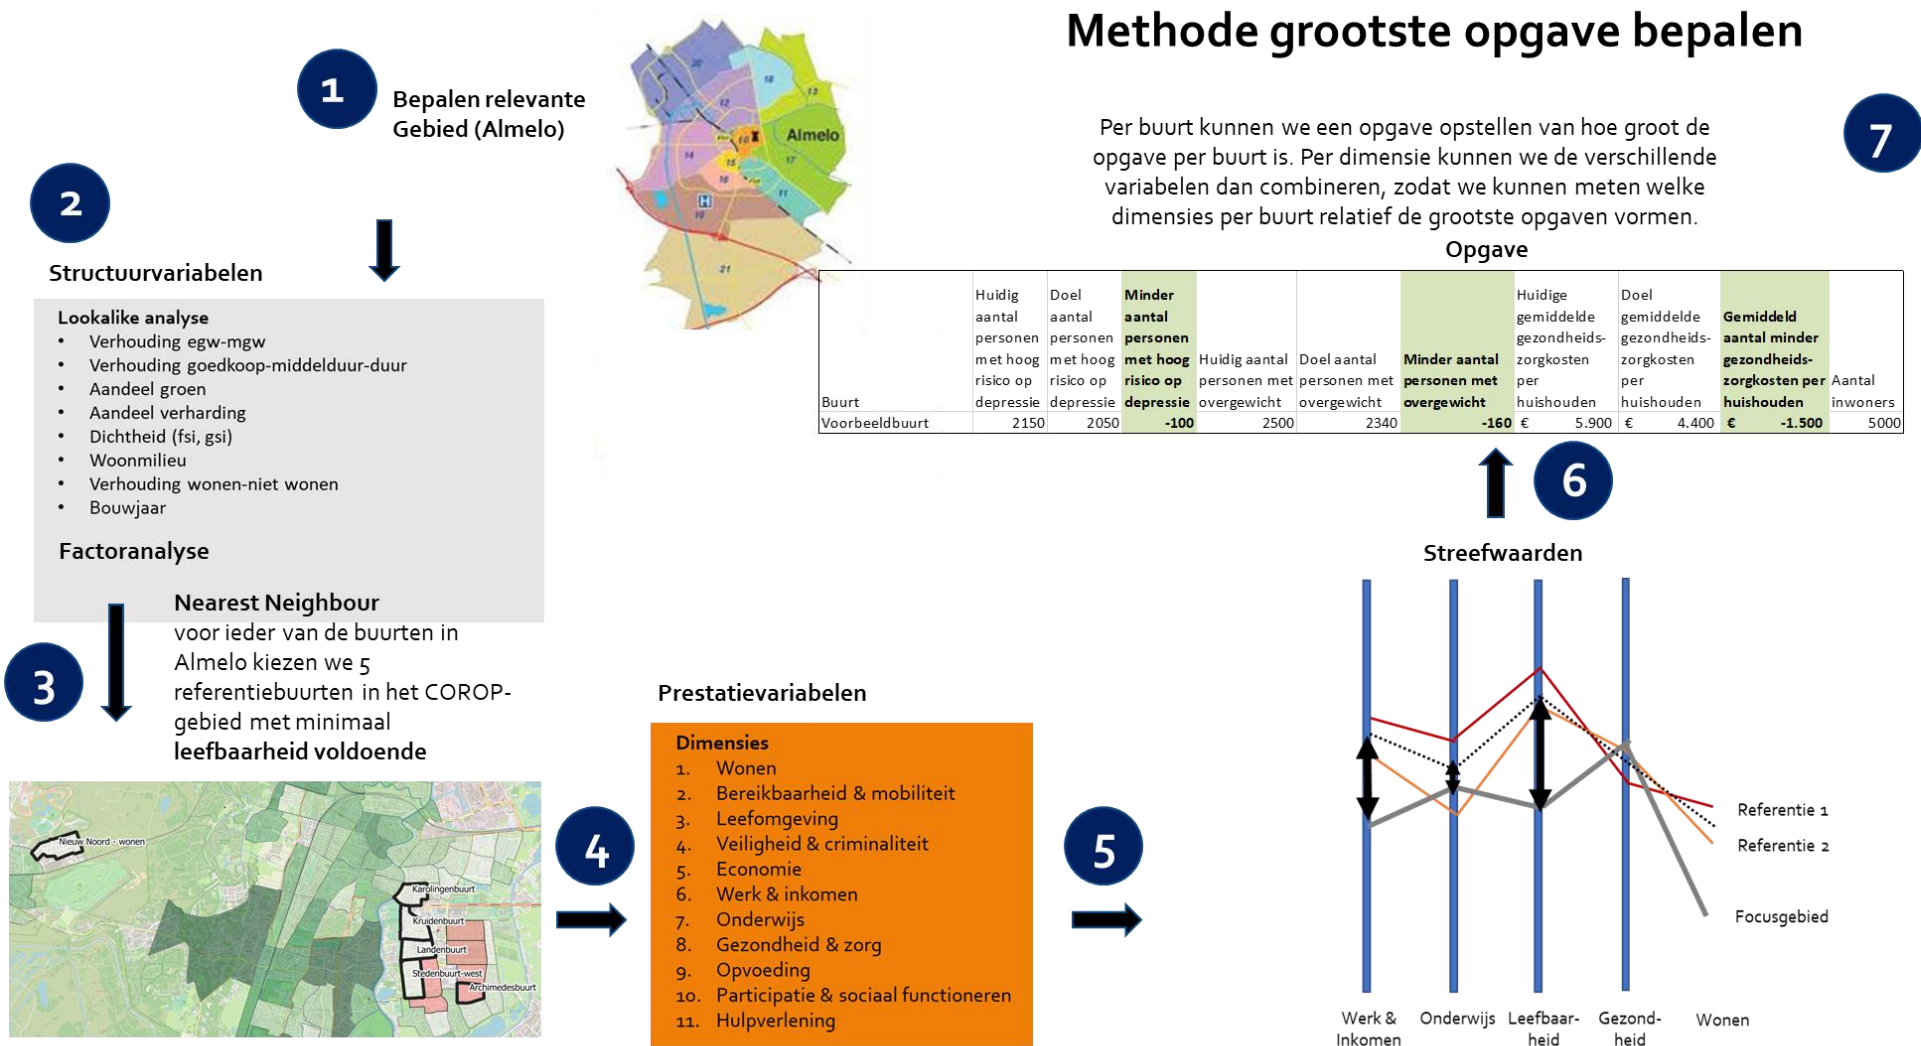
Methode grootste opgave bepalen

1

Bepalen relevante Gebied (Almelo)

Almelo

H

Per buurt kunnen we een opgave opstellen van hoe groot de opgave per buurt is. Per dimensie kunnen we de verschillende variabelen dan combineren, zodat we kunnen meten welke dimensies per buurt relatief de grootste opgaven vormen.

7

2

Structuurvariabelen

Lookalike analyse
- Verhouding egw-mgw
- Verhouding goedkoop-middelduur-duur
- Aandeel groen
- Aandeel verharding
- Dichtheid (fsi, gsi)
- Woonmilieu
- Verhouding wonen-niet wonen
- Bouwjaar

Factoranalyse

Opgave

| Buurt | Huidig aantal personen met hoog risico op depressie | Doel aantal personen met hoog risico op depressie | Minder aantal personen met hoog risico op depressie | Huidig aantal personen met overgewicht | Doel aantal personen met overgewicht | Minder aantal personen met overgewicht | Huidige gemiddelde gezondheids-zorgkosten per huishouden | Doel gemiddelde gezondheids-zorgkosten per huishouden | Gemiddeld aantal minder gezondheids-zorgkosten per huishouden | Aantal inwoners |
|---|---|---|---|---|---|---|---|---|---|---|
| Voorbeeldbuurt | 2150 | 2050 | -100 | 2500 | 2340 | -160 | € 5.900 | € 4.400 | € -1.500 | 5000 |

6

Streefwaarden

3

Nearest Neighbour
voor ieder van de buurten in Almelo kiezen we 5 referentiebuurten in het COROP-gebied met minimaal leefbaarheid voldoende

Nieuw Noord - wonen
Karolingenbuurt
Kruidenbuurt
Landenbuurt
Stedenbuurt-west
Archimedesbuurt

4

Prestatievariabelen

Dimensies
1. Wonen
2. Bereikbaarheid & mobiliteit
3. Leefomgeving
4. Veiligheid & criminaliteit
5. Economie
6. Werk & inkomen
7. Onderwijs
8. Gezondheid & zorg
9. Opvoeding
10. Participatie & sociaal functioneren
11. Hulpverlening

5

Referentie 1
Referentie 2
Focusgebied

Werk & Inkomen
Onderwijs
Leefbaar-heid
Gezond-heid
Wonen